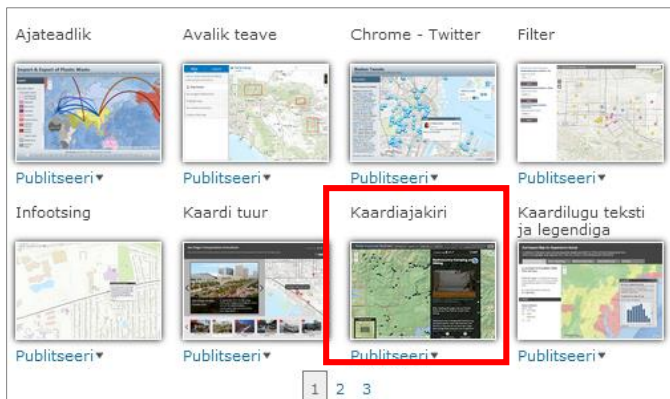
Ajateadlik

Publitseeri▾

Avalik teave

Publitseeri▾

Chrome - Twitter

Publitseeri▾

Filter

Publitseeri▾

Infootsing

Publitseeri▾

Kaardi tuur

Publitseeri▾

Kaardiajakiri

Publitseeri▾

Kaardilugu teksti ja legendiga

Publitseeri▾

1 2 3